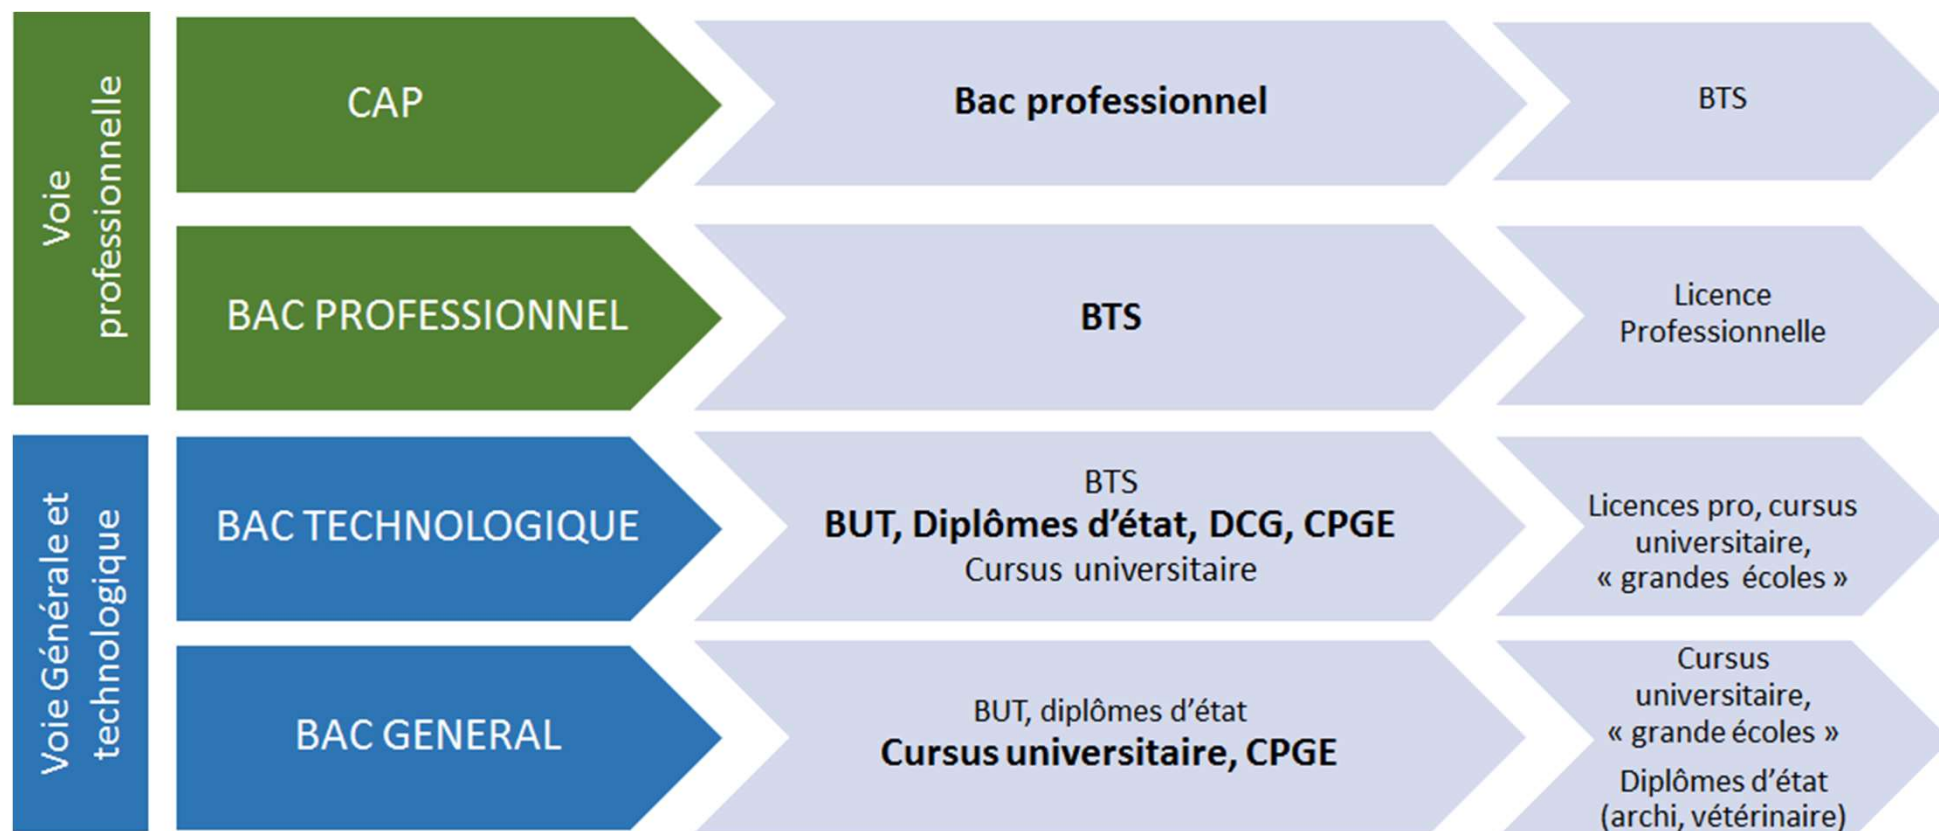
Voie professionnelle

CAP

Bac professionnel

BTS

BAC PROFESSIONNEL

BTS

Licence Professionnelle

Voie Générale et technologique

BAC TECHNOLOGIQUE

BTS
BUT, Diplômes d’état, DCG, CPGE
Cursus universitaire

Licences pro, cursus universitaire, « grandes écoles »

BAC GENERAL

BUT, diplômes d’état
Cursus universitaire, CPGE

Cursus universitaire, « grande écoles »
Diplômes d’état (archi, vétérinaire)